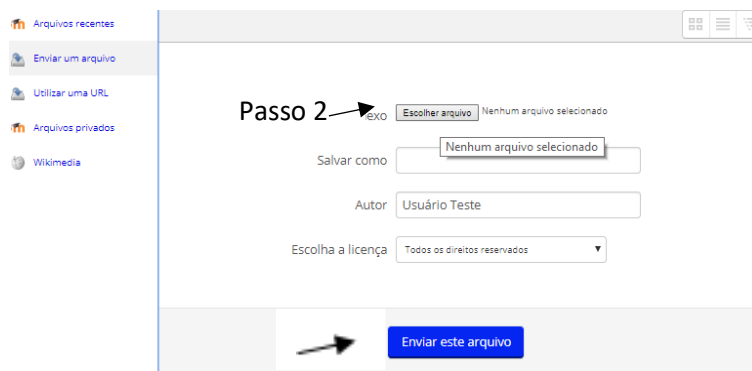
Arquivos recentes
Enviar um arquivo
Utilizar uma URL
Arquivos privados
Wikimedia

Passo 2
exo
Escolher arquivo
Nenhum arquivo selecionado
Nenhum arquivo selecionado
Salvar como
Autor
Usuário Teste
Escolha a licença
Todos os direitos reservados
Enviar este arquivo